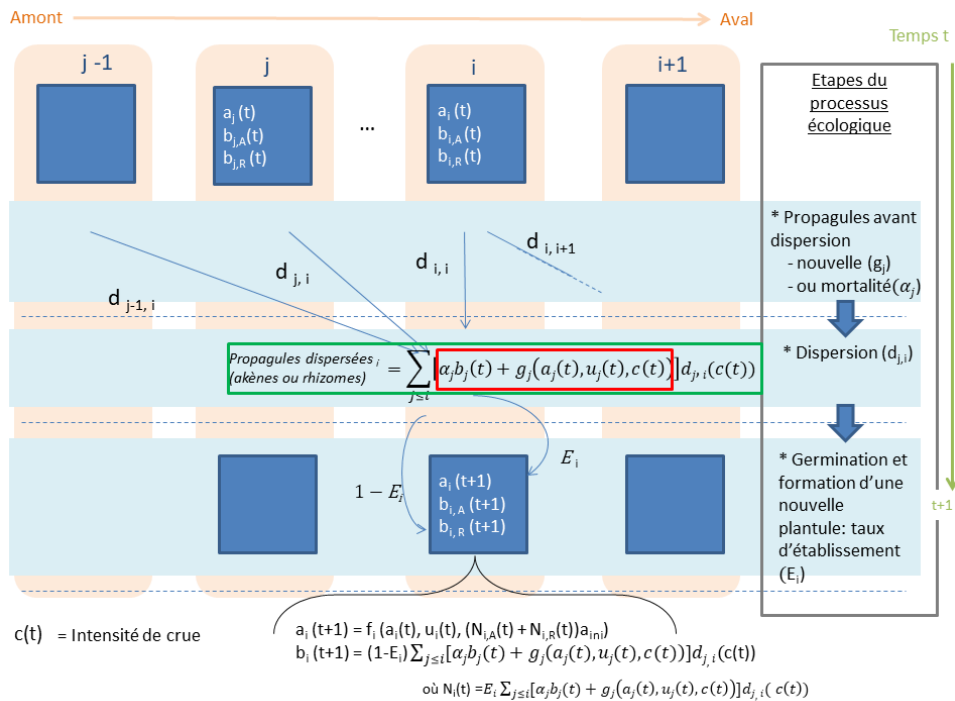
Amont

Aval

Temps t

j -1

j

$a_j$(t)
$b_{j,A}$(t)
$b_{j,R}$ (t)

...

i

$a_i$ (t)
$b_{i,A}$(t)
$b_{i,R}$(t)

i+1

Etapes du processus écologique

* Propagules avant dispersion
- nouvelle ($g_j$)
- ou mortalité($\alpha_j$)

$d_{j-1,\, i}$

$d_{j,\, i}$

$d_{i,\, i}$

$d_{i,\, i+1}$

Propagules dispersées $_i$ (akènes ou rhizomes) $= \sum_{j \leq i} [\alpha_j b_j(t) + g_j(a_j(t), u_j(t), c(t))] d_{j,\, i}(c(t))$

* Dispersion ($d_{j,i}$)

$1 - E_i$

$E_i$

$a_i$ (t+1)
$b_{i,A}$ (t+1)
$b_{i,R}$ (t+1)

* Germination et formation d'une nouvelle plantule: taux d'établissement ($E_i$)

t+1

c(t) = Intensité de crue

$a_i$ (t+1) = $f_i$ ($a_i$(t), $u_i$(t), ($N_{i,A}$(t) + $N_{i,R}$(t))$a_{ini}$)
$b_i$ (t+1) = (1-$E_i$) $\sum_{j \leq i} [\alpha_j b_j(t) + g_j(a_j(t), u_j(t), c(t))] d_{j,\, i}$(c(t))

où $N_i$(t) =$E_i \sum_{j \leq i} [\alpha_j b_j(t) + g_j(a_j(t), u_j(t), c(t))] d_{j,\, i}(\, c(t))$